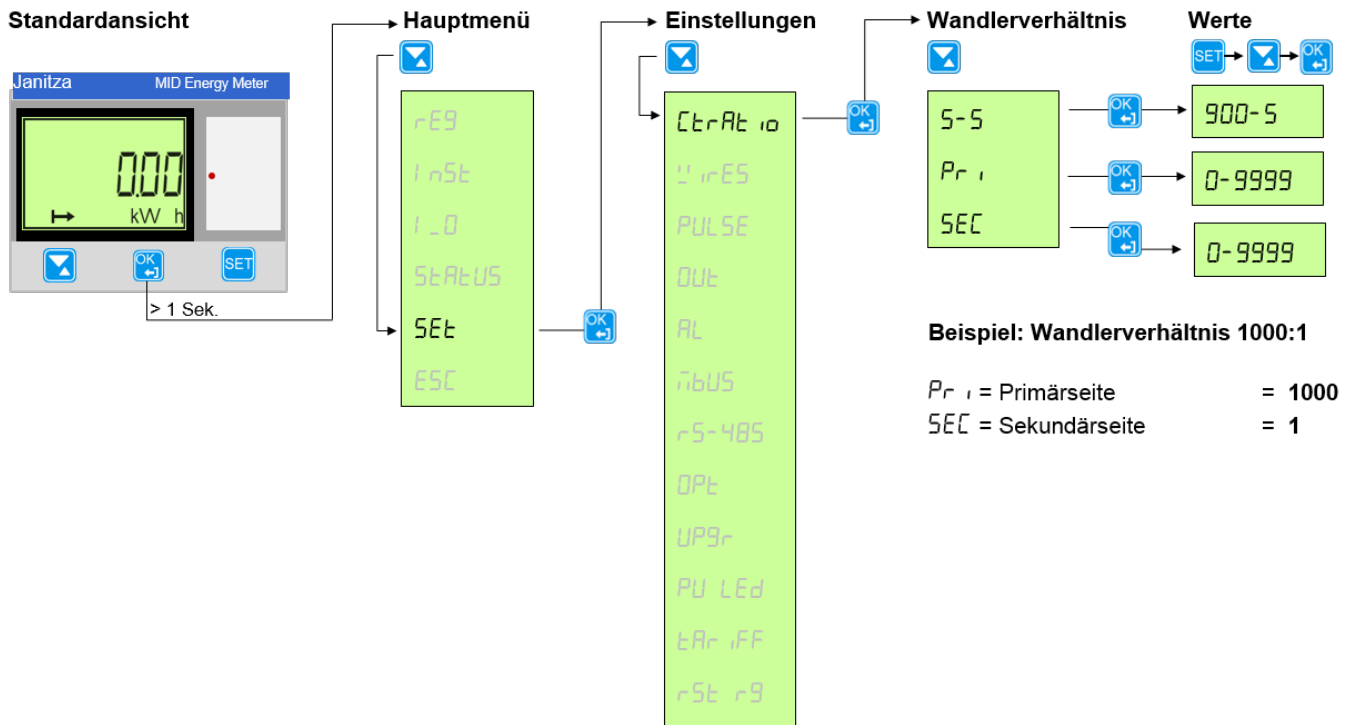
Standardansicht

Janitza MID Energy Meter

0.00

kW h

OK

SET

> 1 Sek.

Hauptmenü

rEG

InSt

I_O

StAtUS

SEt

ESC

OK

Einstellungen

CtrAtio

WirES

PULSE

OUt

AL

MbUS

rS-485

OPt

UPGr

PU LEd

tAriFF

rSt rG

OK

Wandlerverhältnis

S-S

Pri

SEC

OK

OK

OK

Werte

SET OK

900-5

0-9999

0-9999

Beispiel: Wandlerverhältnis 1000:1

Pri = Primärseite = 1000

SEC = Sekundärseite = 1